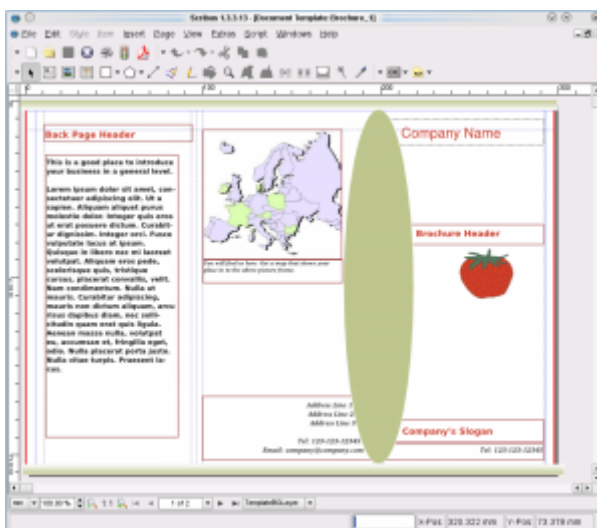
Scribus 1.3.3.13 - [Document Template (brochure_1)]

File Edit Style Item Insert Page View Extras Script Windows Help

Back Page Header

This is a good place to introduce your business in a general level.

Lorem ipsum dolor sit amet, consectetuer adipiscing elit. Ut a sapien. Aliquam aliquet purus molestie dolor. Integer quis eros ut erat posuere dictum. Curabitur dignissim. Integer orci. Fusce vulputate lacus at ipsum. Quisque in libero nec mi laoreet volutpat. Aliquam eros pede, scelerisque quis, tristique cursus, placerat convallis, velit. Nam condimentum. Nulla ut mauris. Curabitur adipiscing, mauris non dictum aliquam, arcu risus dapibus diam, nec sollicitudin quam erat quis ligula. Aenean massa nulla, volutpat eu, accumsan et, fringilla eget, odio. Nulla placerat porta justo. Nulla vitae turpis. Praesent lacus.

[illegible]

Address Line 1
Address Line 2
Address Line 3

Tel: 123-123-12345
Email: company@company.com

Company Name

Brochure Header

Company's Slogan

Tel: 123-123-12345

100.00 % 1:1 1 of 2 TemplateBGLayer

X-Pos: 320.322 mm Y-Pos: 73.378 mm